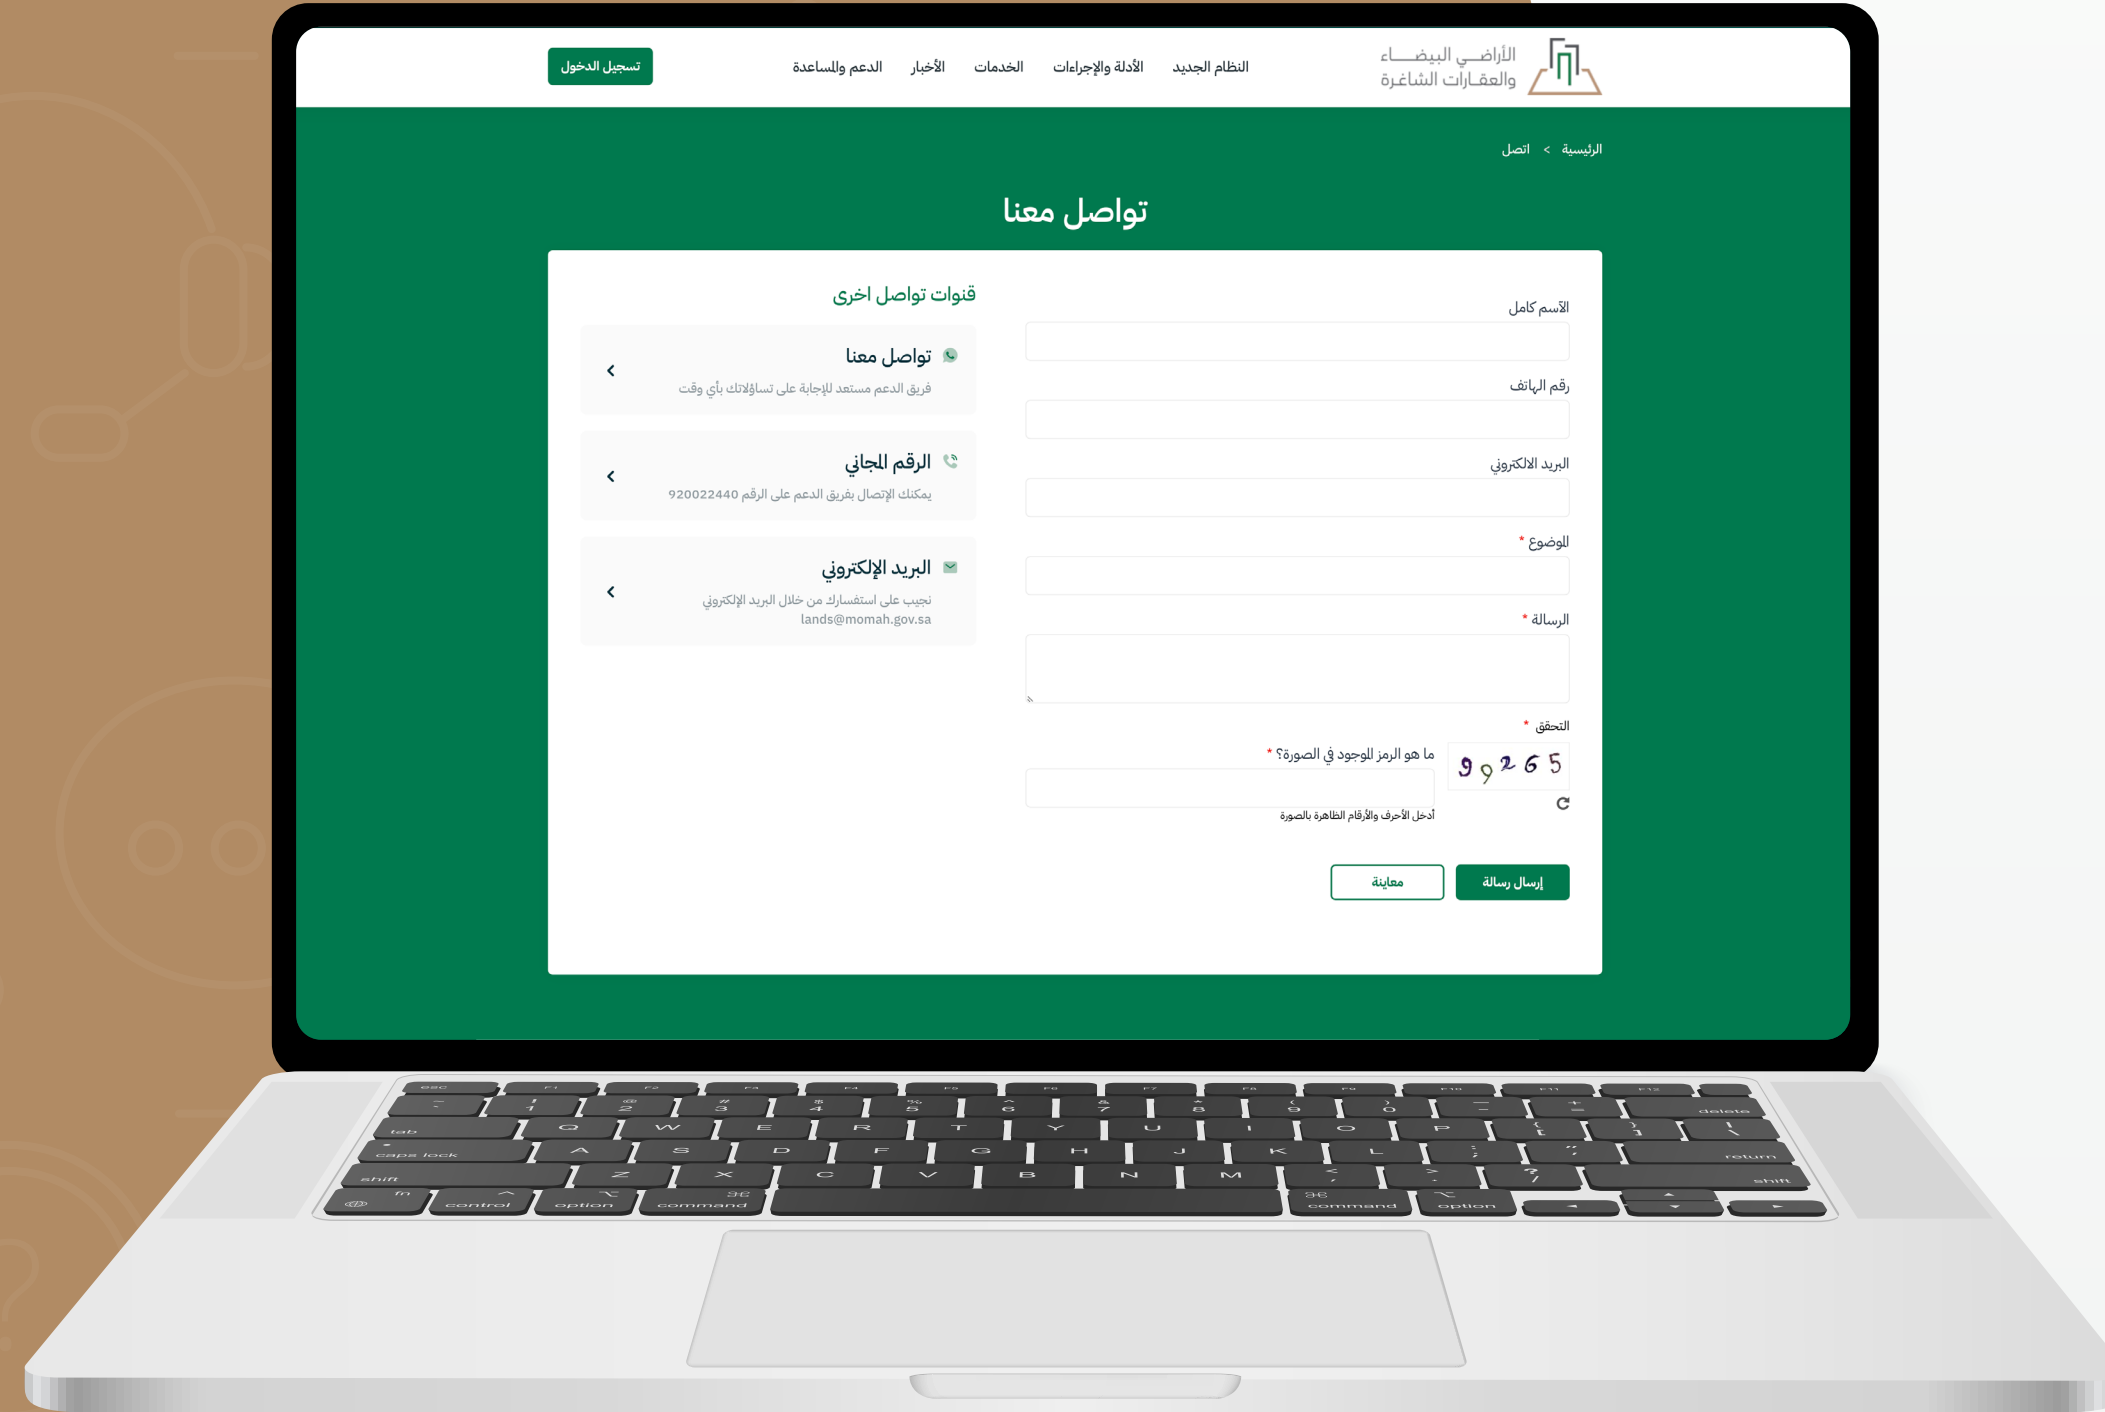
الأراضي البيضاء والعقارات الشاغرة

النظام الجديد الأدلة والإجراءات الخدمات الأخبار الدعم والمساعدة

تسجيل الدخول

الرئيسية < اتصل

تواصل معنا

الآسم كامل

رقم الهاتف

البريد الالكتروني

الموضوع *

الرسالة *

التحقق *

ما هو الرمز الموجود في الصورة؟ *

99265

أدخل الأحرف والأرقام الظاهرة بالصورة

إرسال رسالة

معاينة

قنوات تواصل اخرى

تواصل معنا
فريق الدعم مستعد للإجابة على تساؤلاتك بأي وقت

الرقم المجاني
يمكنك الإتصال بفريق الدعم على الرقم 920022440

البريد الإلكتروني
نجيب على استفسارك من خلال البريد الإلكتروني lands@momah.gov.sa

esc F1 F2 F3 F4 F5 F6 F7 F8 F9 F10 F11 F12
~ ` ! 1 @ 2 # 3 $ 4 % 5 ^ 6 & 7 * 8 ( 9 ) 0 _ - + = delete
tab Q W E R T Y U I O P { [ } ] | \
caps lock A S D F G H J K L : ; " ' return
shift Z X C V B N M < , > . ? / shift
fn control option command command option